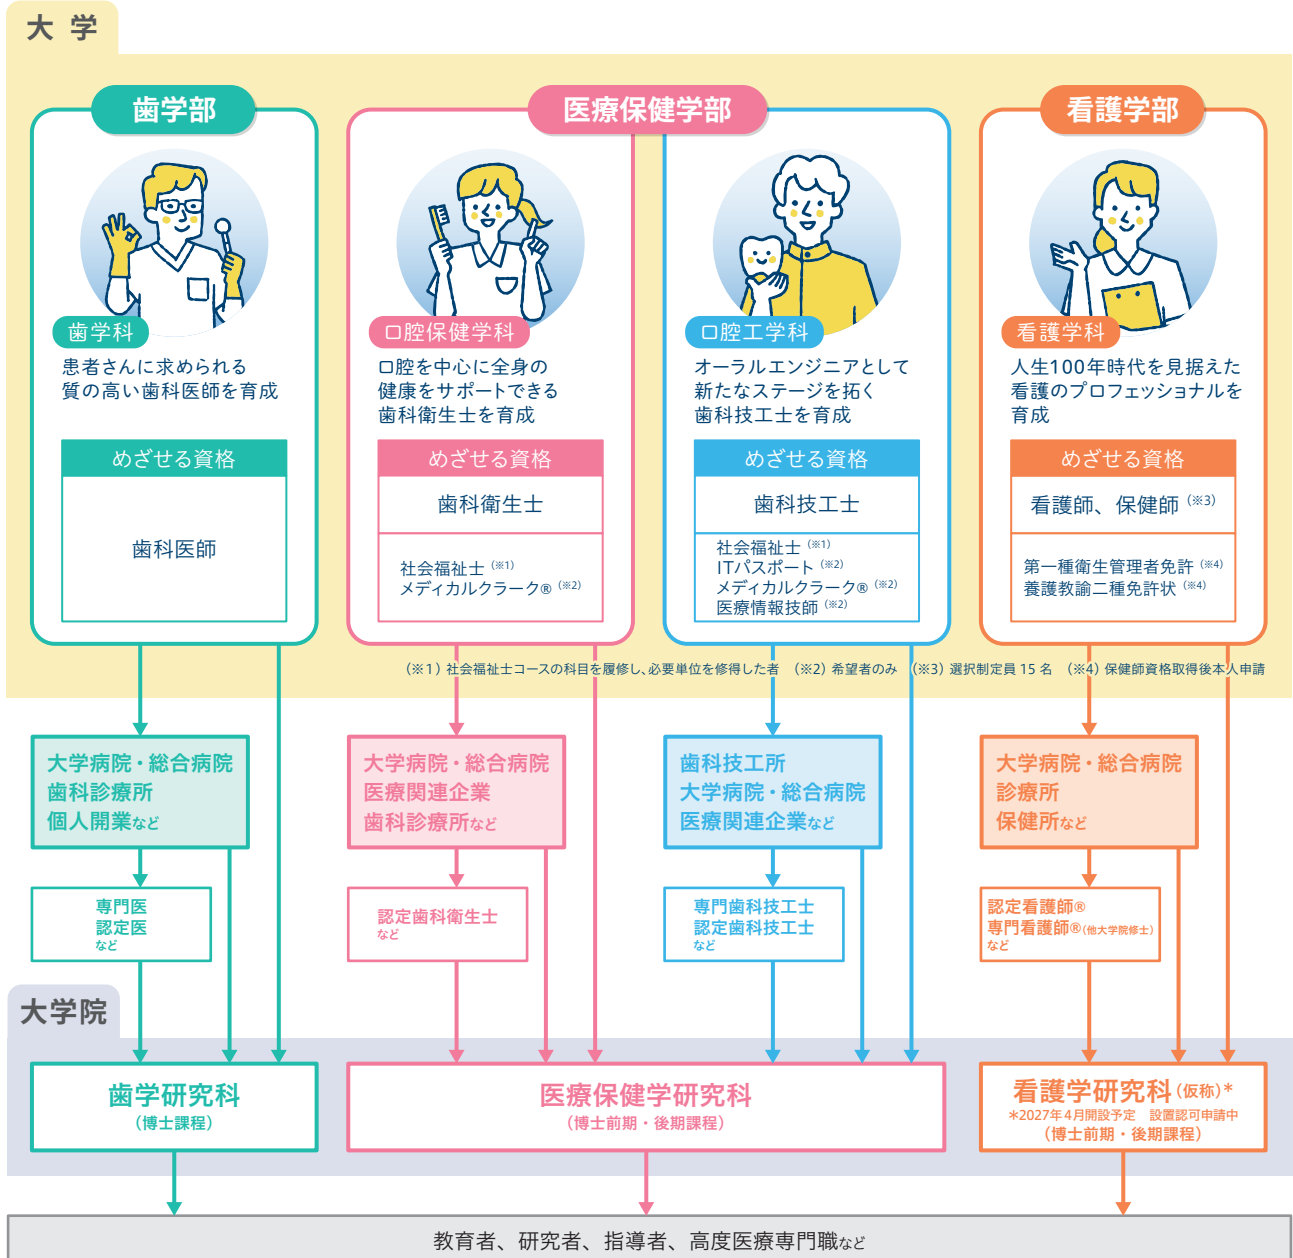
大学

歯学部

歯学科

患者さんに求められる質の高い歯科医師を育成

めざせる資格

歯科医師

医療保健学部

口腔保健学科

口腔を中心に全身の健康をサポートできる歯科衛生士を育成

めざせる資格

歯科衛生士

社会福祉士 (※1)
メディカルクラーク® (※2)

口腔工学科

オーラルエンジニアとして新たなステージを拓く歯科技工士を育成

めざせる資格

歯科技工士

社会福祉士 (※1)
ITパスポート (※2)
メディカルクラーク® (※2)
医療情報技師 (※2)

看護学部

看護学科

人生100年時代を見据えた看護のプロフェッショナルを育成

めざせる資格

看護師、保健師 (※3)

第一種衛生管理者免許 (※4)
養護教諭二種免許状 (※4)

(※1) 社会福祉士コースの科目を履修し、必要単位を修得した者 (※2) 希望者のみ (※3) 選択制定員 15 名 (※4) 保健師資格取得後本人申請

大学病院・総合病院
歯科診療所
個人開業など

専門医
認定医
など

大学病院・総合病院
医療関連企業
歯科診療所など

認定歯科衛生士
など

歯科技工所
大学病院・総合病院
医療関連企業など

専門歯科技工士
認定歯科技工士
など

大学病院・総合病院
診療所
保健所など

認定看護師®
専門看護師®(他大学院修士)
など

大学院

歯学研究科
(博士課程)

医療保健学研究科
(博士前期・後期課程)

看護学研究科(仮称)*
*2027年4月開設予定 設置認可申請中
(博士前期・後期課程)

教育者、研究者、指導者、高度医療専門職など